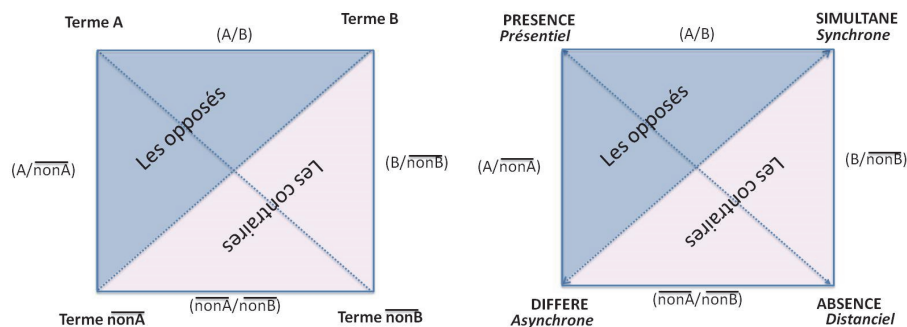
Terme A

(A/B)

Terme B

Les opposés

Les contraires

$(A/\overline{\text{nonA}})$

$(B/\overline{\text{nonB}})$

$(\overline{\text{nonA}}/\overline{\text{nonB}})$

Terme $\overline{\text{nonA}}$

Terme $\overline{\text{nonB}}$

PRESENCE
Présentiel

(A/B)

SIMULTANE
Synchrone

Les opposés

Les contraires

$(A/\overline{\text{nonA}})$

$(B/\overline{\text{nonB}})$

$(\overline{\text{nonA}}/\overline{\text{nonB}})$

DIFFERE
Asynchrone

ABSENCE
Distanciel